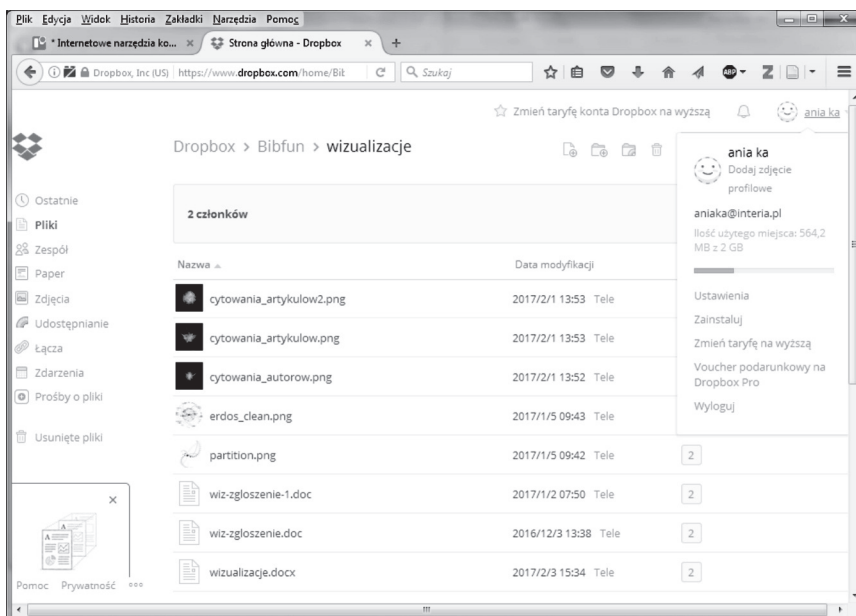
Plik Edycja Widok Historia Zakładki Narzędzia Pomoc

* Internetowe narzędzia ko... ×   Strona główna - Dropbox ×   +

Dropbox, Inc (US) | https://www.dropbox.com/home/Bit   Szukaj

Zmień taryfę konta Dropbox na wyższą   ania ka

Dropbox > Bibfun > wizualizacje

Ostatnie
Pliki
Zespół
Paper
Zdjęcia
Udostępnianie
Łącza
Zdarzenia
Prośby o pliki
Usunięte pliki

Pomoc Prywatność ooo

2 członków

| Nazwa | Data modyfikacji | |
|---|---|---|
| cytowania_artykulow2.png | 2017/2/1 13:53 Tele | |
| cytowania_artykulow.png | 2017/2/1 13:53 Tele | |
| cytowania_autorow.png | 2017/2/1 13:52 Tele | |
| erdos_clean.png | 2017/1/5 09:43 Tele | |
| partition.png | 2017/1/5 09:42 Tele | 2 |
| wiz-zgloszenie-1.doc | 2017/1/2 07:50 Tele | 2 |
| wiz-zgloszenie.doc | 2016/12/3 13:38 Tele | 2 |
| wizualizacje.docx | 2017/2/3 15:34 Tele | 2 |

ania ka
Dodaj zdjęcie profilowe
aniaka@interia.pl
Ilość użytego miejsca: 564,2 MB z 2 GB
Ustawienia
Zainstaluj
Zmień taryfę na wyższą
Voucher podarunkowy na Dropbox Pro
Wyloguj